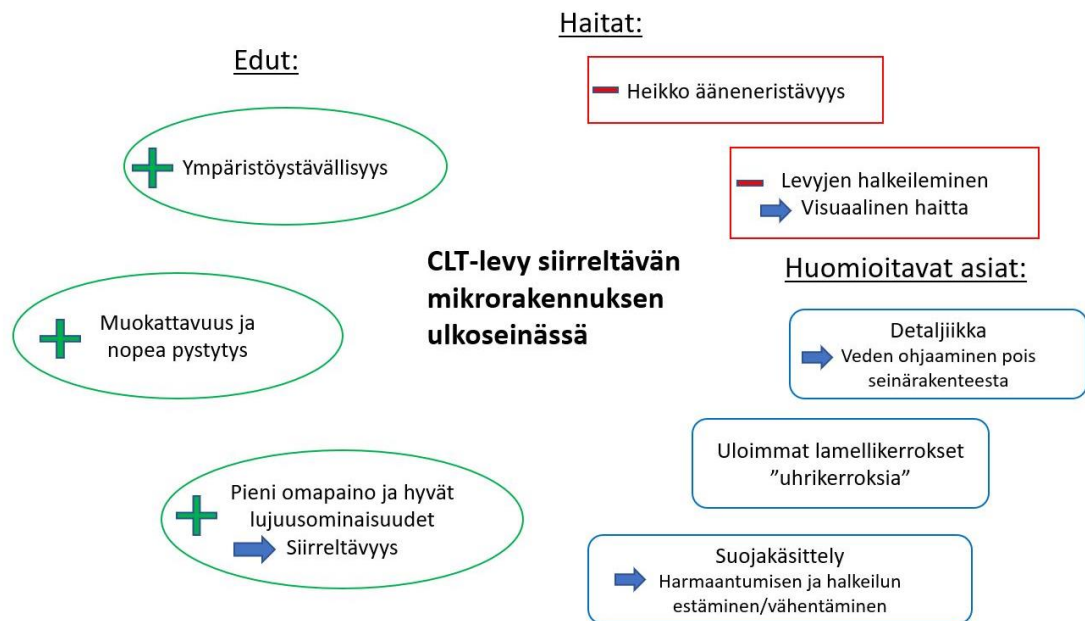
Haitat:

Edut:

Heikko ääneneristävyys

Ympäristöystävällisyys

Levyjen halkeileminen
Visuaalinen haitta

CLT-levy siirreltävän mikrorakennuksen ulkoseinässä

Huomioitavat asiat:

Muokattavuus ja nopea pystytys

Detaljiikka
Veden ohjaaminen pois seinärakenteesta

Uloimmat lamellikerrokset ”uhrikerroksia”

Pieni omapaino ja hyvät lujuusominaisuudet
Siirreltävyys

Suojakäsittely
Harmaantumisen ja halkeilun estäminen/vähentäminen